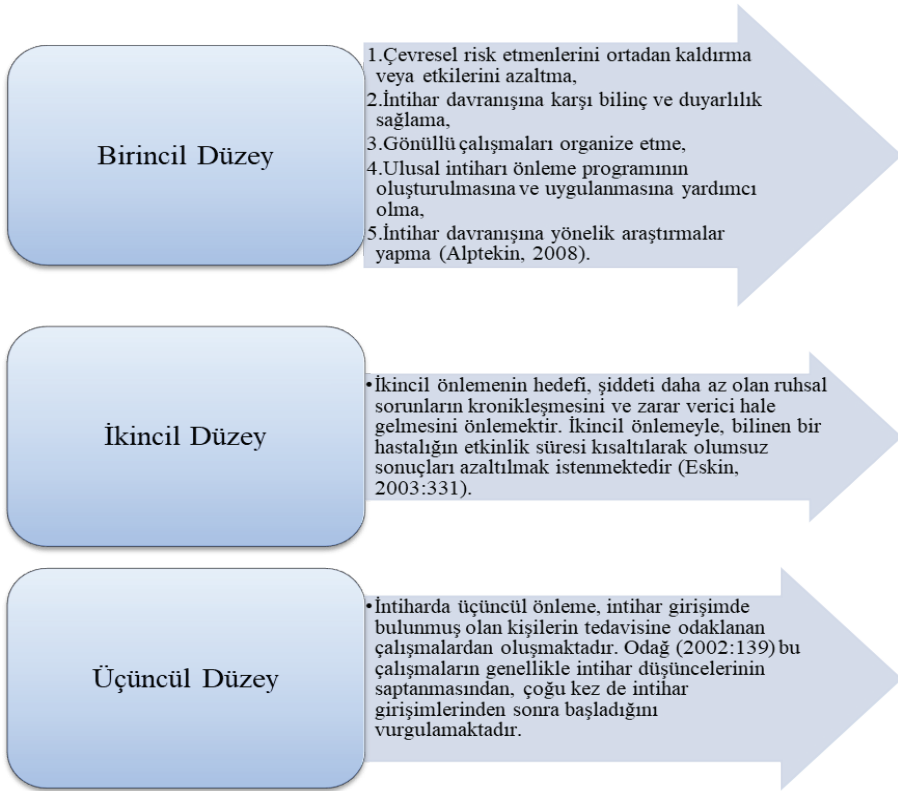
Birincil Düzey

1.Çevresel risk etmenlerini ortadan kaldırma veya etkilerini azaltma,
2.İntihar davranışına karşı bilinç ve duyarlılık sağlama,
3.Gönüllü çalışmaları organize etme,
4.Ulusal intiharı önleme programının oluşturulmasına ve uygulanmasına yardımcı olma,
5.İntihar davranışına yönelik araştırmalar yapma (Alptekin, 2008).

İkincil Düzey

•İkincil önlemenin hedefi, şiddeti daha az olan ruhsal sorunların kronikleşmesini ve zarar verici hale gelmesini önlemektir. İkincil önlemeyle, bilinen bir hastalığın etkinlik süresi kısaltılarak olumsuz sonuçları azaltılmak istenmektedir (Eskin, 2003:331).

Üçüncül Düzey

•İntiharda üçüncül önleme, intihar girişimde bulunmuş olan kişilerin tedavisine odaklanan çalışmalardan oluşmaktadır. Odağ (2002:139) bu çalışmaların genellikle intihar düşüncelerinin saptanmasından, çoğu kez de intihar girişimlerinden sonra başladığını vurgulamaktadır.